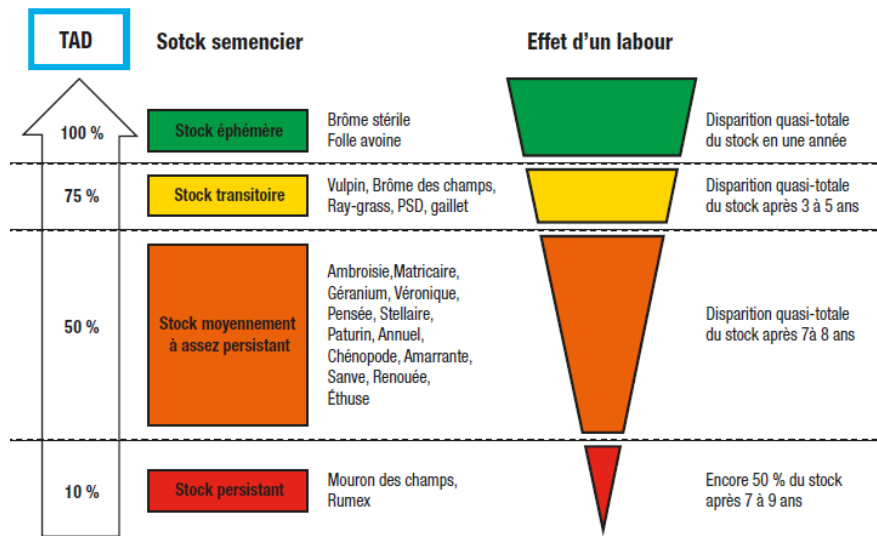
TAD

Sotck semencier

Effet d'un labour

100 %

Stock éphémère

Brôme stérile
Folle avoine

Disparition quasi-totale du stock en une année

75 %

Stock transitoire

Vulpin, Brôme des champs, Ray-grass, PSD, gaillet

Disparition quasi-totale du stock après 3 à 5 ans

50 %

Stock moyennement à assez persistant

Ambroisie,Matricaire, Géranium, Véronique, Pensée, Stellaire, Paturin, Annuel, Chénopode, Amarrante, Sanve, Renouée, Éthuse

Disparition quasi-totale du stock après 7à 8 ans

10 %

Stock persistant

Mouron des champs, Rumex

Encore 50 % du stock après 7 à 9 ans